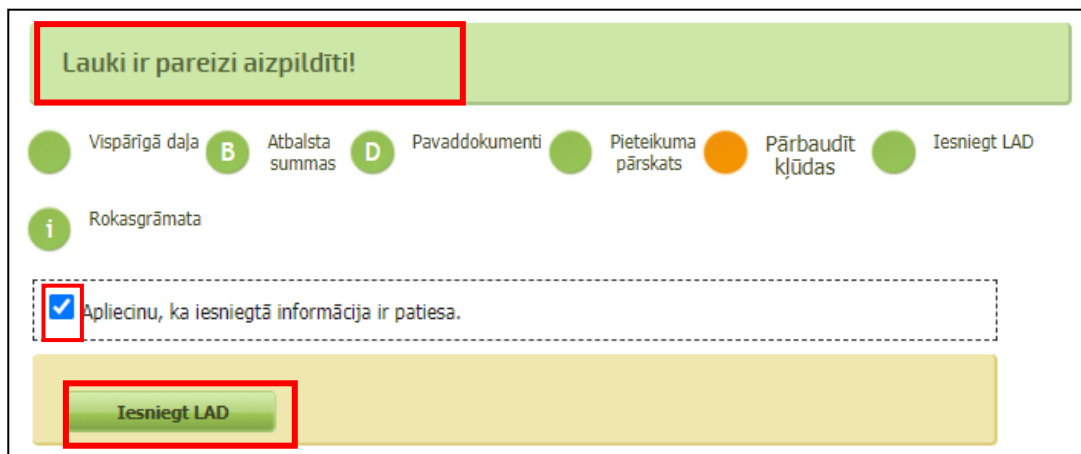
Lauki ir pareizi aizpildīti!

Vispārīgā daļa

B Atbalsta summas

D Pavaddokumenti

Pieteikuma pārskats

Pārbaudīt kļūdas

Iesniegt LAD

i Rokasgrāmata

Apliecinu, ka iesniegtā informācija ir patiesa.

Iesniegt LAD